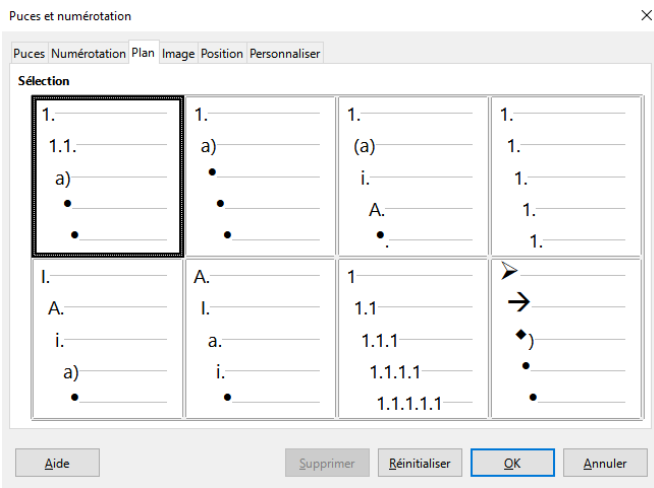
Puces et numérotation

Puces | Numérotation | Plan | Image | Position | Personnaliser

Sélection

1.
1.1.
a)
•
•

1.
a)
•
•
•

1.
(a)
i.
A.
•.

1.
1.
1.
1.
1.

I.
A.
i.
a)
•

A.
I.
a.
i.
•

1
1.1
1.1.1
1.1.1.1
1.1.1.1.1

➢
→
◆)
•
•

Aide | Supprimer | Réinitialiser | OK | Annuler